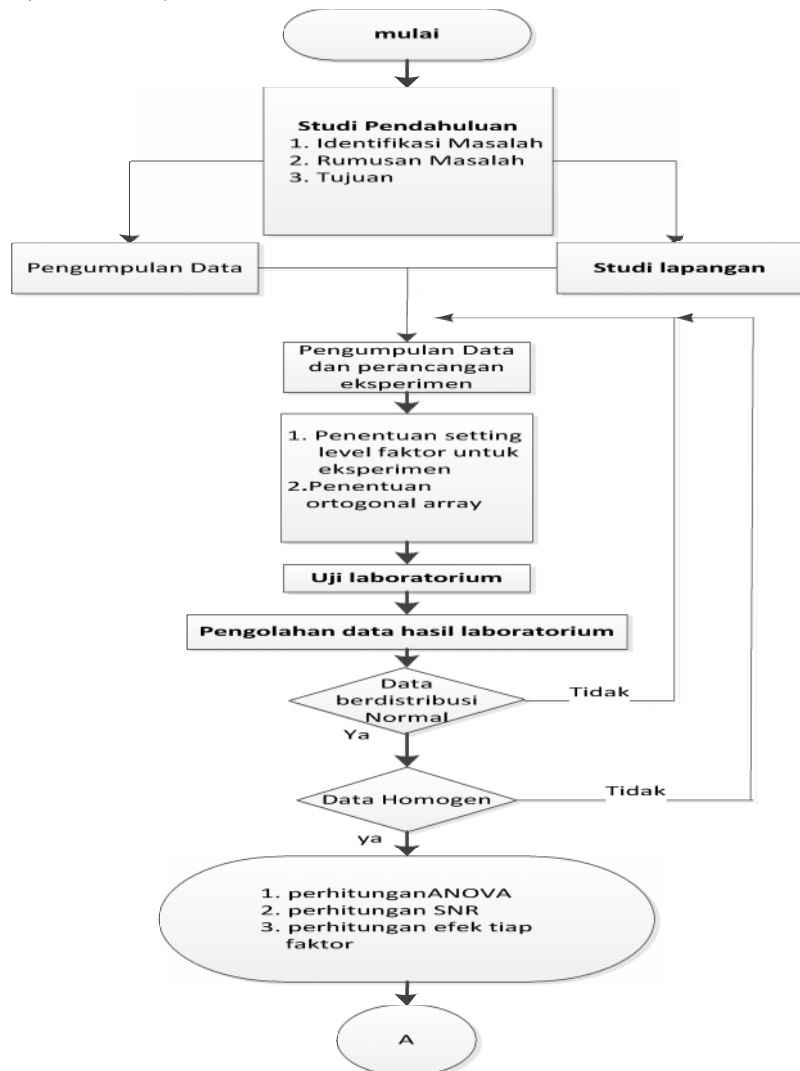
mulai

Studi Pendahuluan
1. Identifikasi Masalah
2. Rumusan Masalah
3. Tujuan

Pengumpulan Data

Studi lapangan

Pengumpulan Data dan perancangan eksperimen

1. Penentuan setting level faktor untuk eksperimen
2.Penentuan ortogonal array

Uji laboratorium

Pengolahan data hasil laboratorium

Data berdistribusi Normal

Tidak

Ya

Data Homogen

Tidak

ya

1. perhitunganANOVA
2. perhitungan SNR
3. perhitungan efek tiap faktor

A